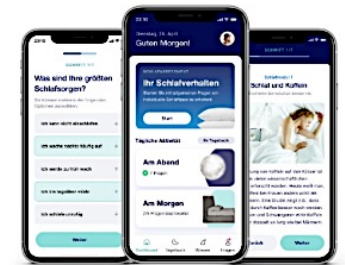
Was sind Ihre größten Schlafsorgen?

Ich kann nicht abschalten

Ich wache nachts häufig auf

Ich wache zu früh auf

Ich bin tagsüber müde

Ich schlafe unruhig

Weiter

Dienstag, 26. April
Guten Morgen!

Ihr Schlafverhalten

Start

Tägliche Aktivität

Am Abend

Am Morgen

Schlaf und Koffein

Weiter